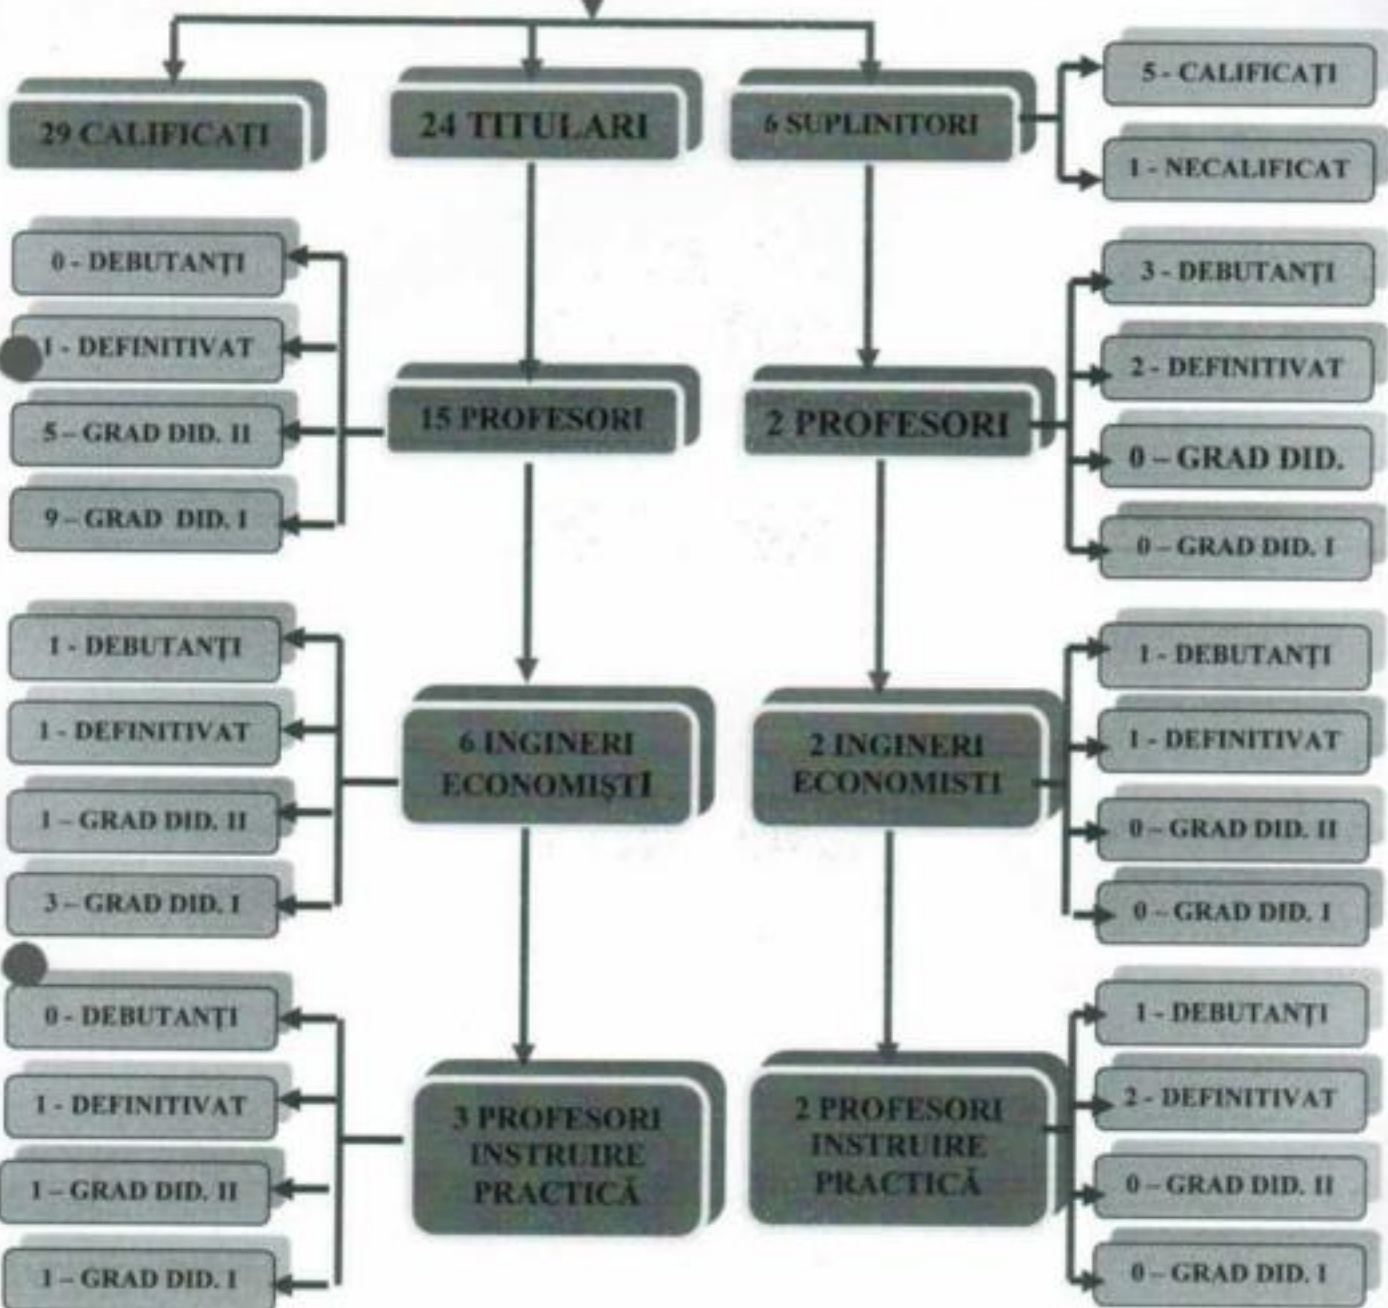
29 CALIFICAŢI

24 TITULARI

6 SUPLINITORI

5 - CALIFICAŢI

1 - NECALIFICAT

0 - DEBUTANŢI

1 - DEFINITIVAT

5 – GRAD DID. II

9 – GRAD DID. I

15 PROFESORI

2 PROFESORI

3 - DEBUTANŢI

2 - DEFINITIVAT

0 – GRAD DID.

0 – GRAD DID. I

1 - DEBUTANŢI

1 - DEFINITIVAT

1 – GRAD DID. II

3 – GRAD DID. I

6 INGINERI ECONOMIŞTI

2 INGINERI ECONOMISTI

1 - DEBUTANŢI

1 - DEFINITIVAT

0 – GRAD DID. II

0 – GRAD DID. I

0 - DEBUTANŢI

1 - DEFINITIVAT

1 – GRAD DID. II

1 – GRAD DID. I

3 PROFESORI INSTRUIRE PRACTICĂ

2 PROFESORI INSTRUIRE PRACTICĂ

1 - DEBUTANŢI

2 - DEFINITIVAT

0 – GRAD DID. II

0 – GRAD DID. I